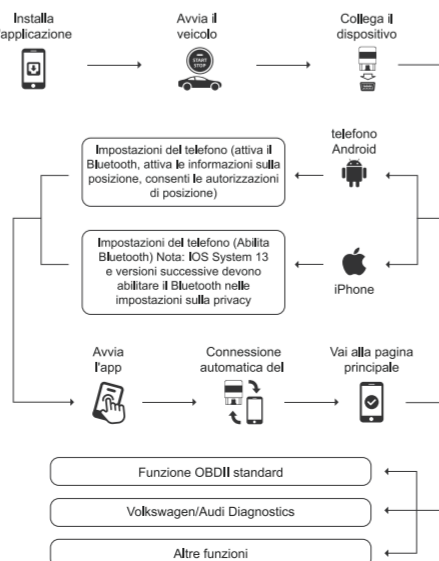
Installa applicazione

Avvia il veicolo

START STOP

Collega il dispositivo

telefono Android

Impostazioni del telefono (attiva il Bluetooth, attiva le informazioni sulla posizione, consenti le autorizzazioni di posizione)

Impostazioni del telefono (Abilita Bluetooth) Nota: IOS System 13 e versioni successive devono abilitare il Bluetooth nelle impostazioni sulla privacy

iPhone

Avvia l'app

Connessione automatica del

Vai alla pagina principale

Funzione OBDII standard

Volkswagen/Audi Diagnostics

Altre funzioni